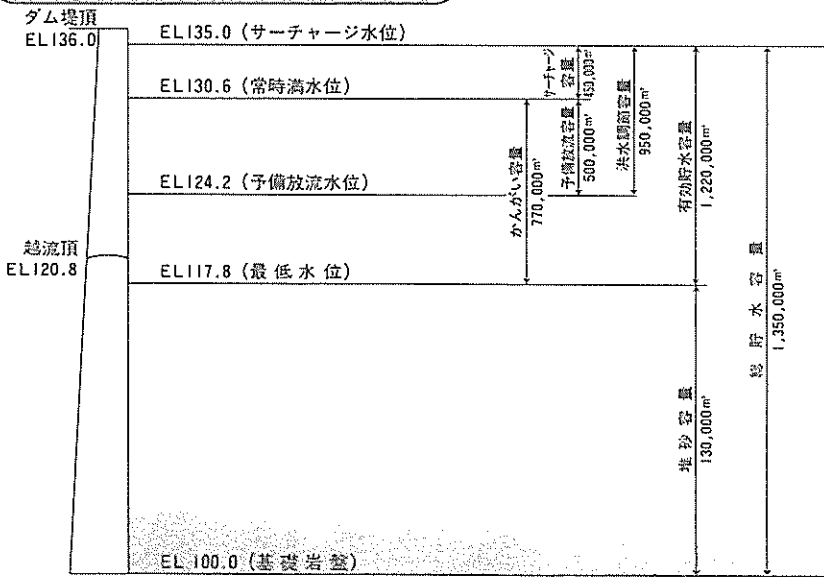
ダム堤頂
EL136.0

EL135.0（サーチャージ水位）

EL130.6（常時満水位）

EL124.2（予備放流水位）

越流頂
EL120.8

EL117.8（最低水位）

EL100.0（基礎岩盤）

サーチャージ容量 450,000m³

予備放流容量 500,000m³

洪水調節容量 950,000m³

かんがい容量 770,000m³

有効貯水容量 1,220,000m³

堆砂容量 130,000m³

総貯水容量 1,350,000m³